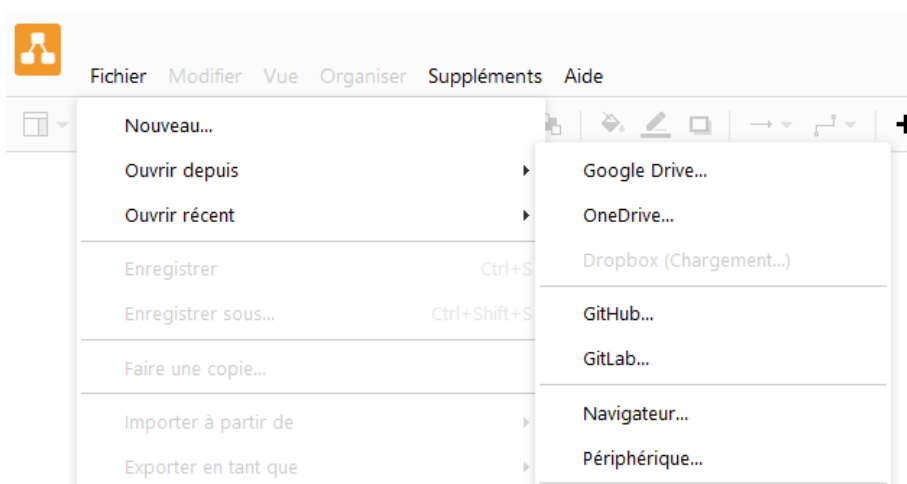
Fichier Modifier Vue Organiser Suppléments Aide

Nouveau...
Ouvrir depuis
Ouvrir récent
Enregistrer Ctrl+S
Enregistrer sous... Ctrl+Shift+S
Faire une copie...
Importer à partir de
Exporter en tant que

Google Drive...
OneDrive...
Dropbox (Chargement...)
GitHub...
GitLab...
Navigateur...
Périphérique...